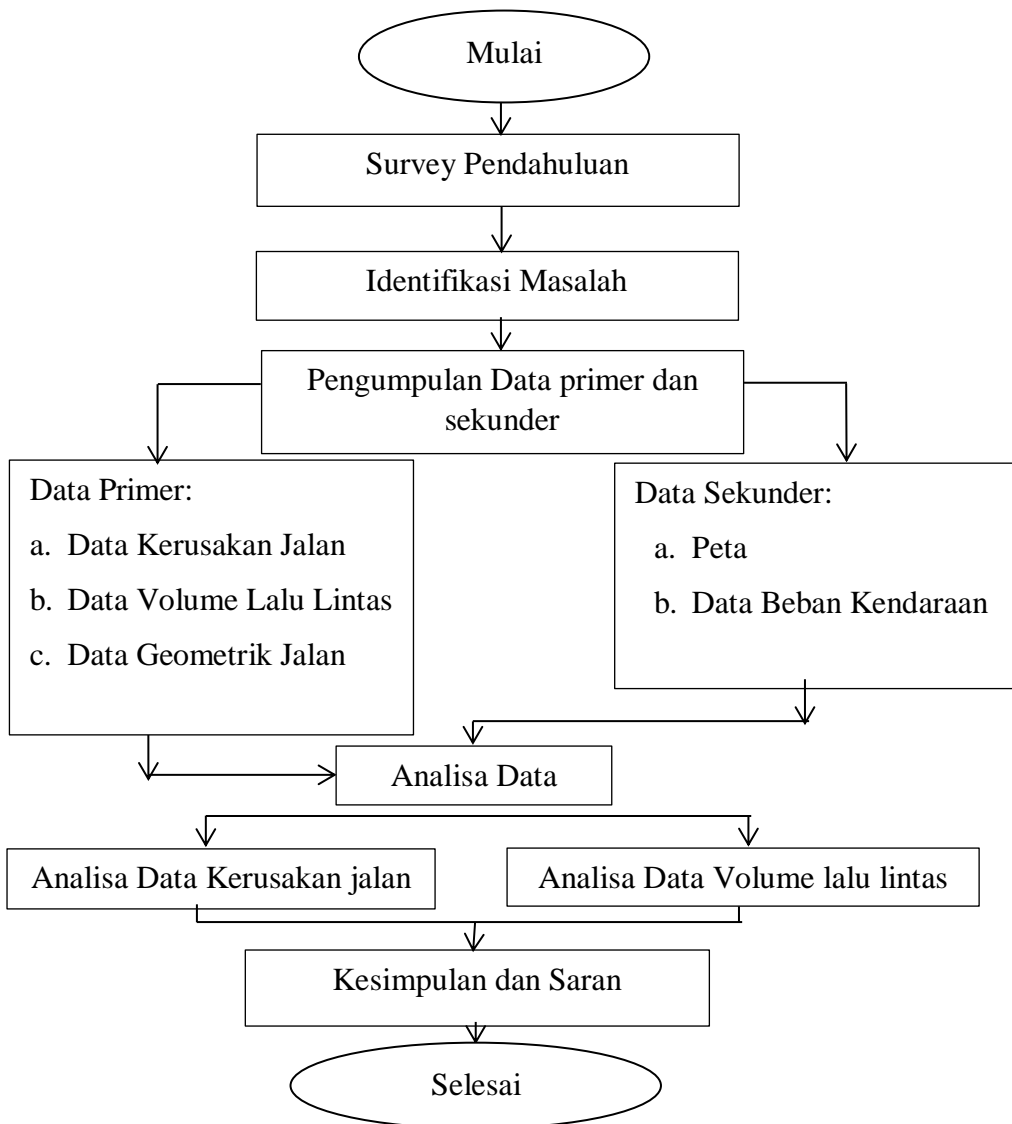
Mulai

Survey Pendahuluan

Identifikasi Masalah

Pengumpulan Data primer dan sekunder

Data Primer:
a. Data Kerusakan Jalan
b. Data Volume Lalu Lintas
c. Data Geometrik Jalan

Data Sekunder:
a. Peta
b. Data Beban Kendaraan

Analisa Data

Analisa Data Kerusakan jalan

Analisa Data Volume lalu lintas

Kesimpulan dan Saran

Selesai